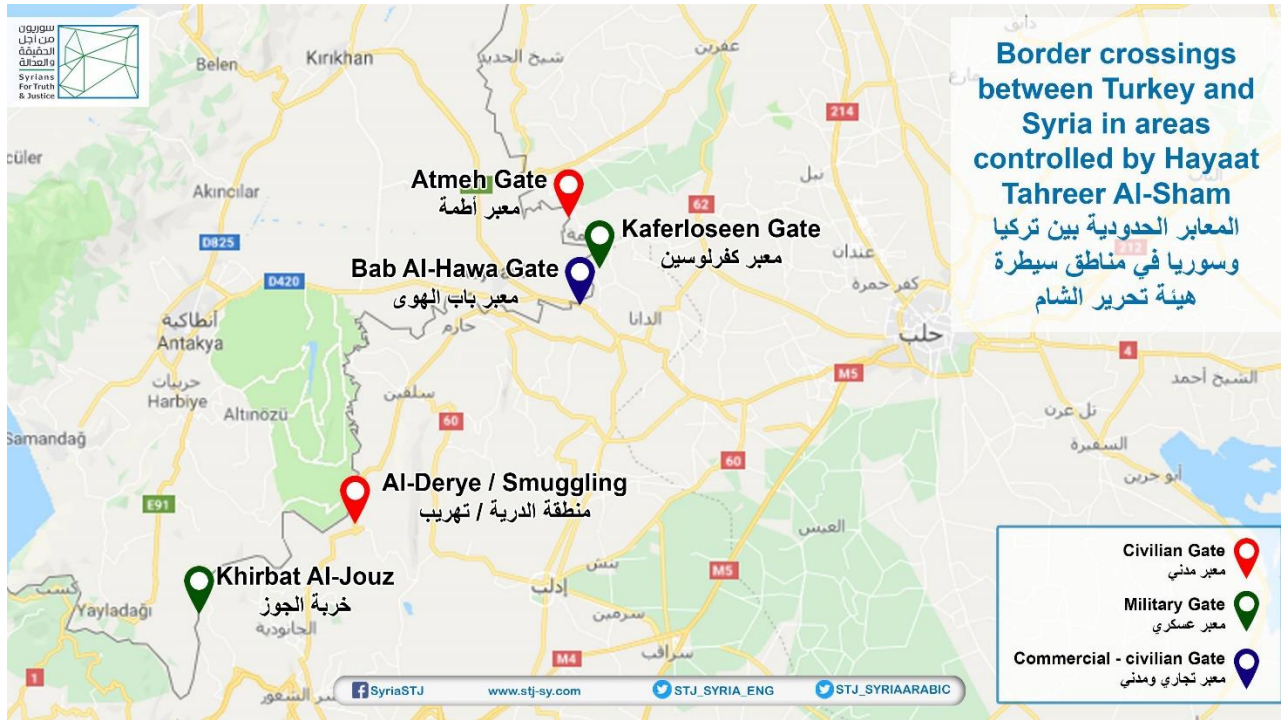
سوريون من أجل الحقيقة والعدالة
Syrians For Truth & Justice

Border crossings between Turkey and Syria in areas controlled by Hayaat Tahreer Al-Sham
المعابر الحدودية بين تركيا وسوريا في مناطق سيطرة هيئة تحرير الشام

Belen
Kırıkhan
شيخ الحديد
عفرين
دابق
مارع
214
cüler
Akıncılar
Atmeh Gate
معبر أطمة
62
نبل
Kaferloseen Gate
معبر كفرلوسين
D825
عندان
Bab Al-Hawa Gate
معبر باب الهوى
كفر حمرة
D420
أنطاكية
Antakya
حارم
الدانا
حلب
4
حربيات
Harbiye
سلقين
M5
الشيخ أحمد
Altınözü
تل عرن
60
Samandağ
السفيرة
60
أبو جرين
Al-Derye / Smuggling
منطقة الدرية / تهريب
E91
العيس
Khirbat Al-Jouz
خربة الجوز
بنش
Yayladağı
إدلب
M5
الجانودية
سرمين
سراقب
M4
1
الشغور

Civilian Gate
معبر مدني
Military Gate
معبر عسكري
Commercial - civilian Gate
معبر تجاري ومدني

SyriaSTJ
www.stj-sy.com
STJ_SYRIA_ENG
STJ_SYRIAARABIC